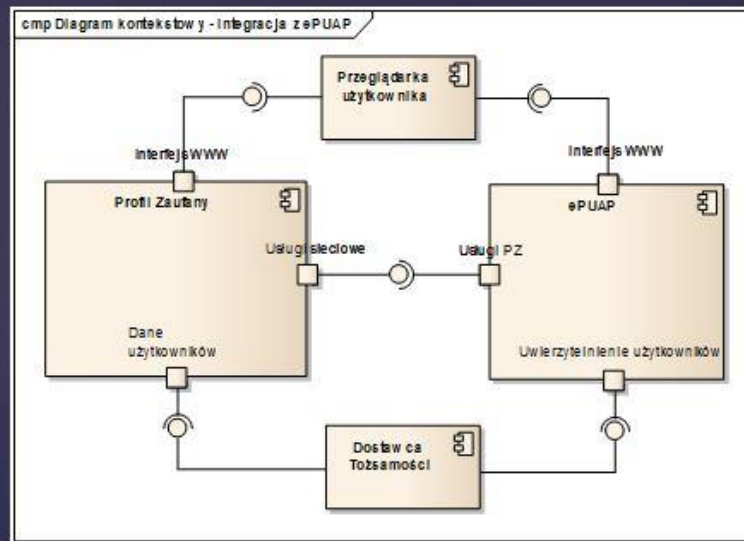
cmp Diagram kontekstow y - Integracja z ePUAP

Przeglądarka użytkow nika

Interfejs WWW

Interfejs WWW

Profil Zaufany

ePUAP

Usługi sieciowe

Usługi PZ

Dane użytkowników

Uwierzytelnienie użytkowników

Dostaw ca Tożsamości